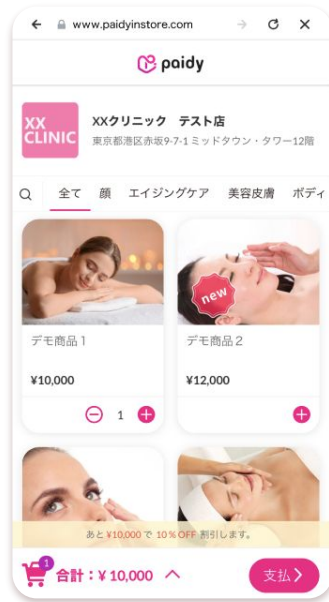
www.paidyinstore.com

paidy

XX CLINIC

XXクリニック　テスト店
東京都港区赤坂9-7-1 ミッドタウン・タワー12階

全て　顔　エイジングケア　美容皮膚　ボディ

new

デモ商品 1
¥10,000
1

デモ商品 2
¥12,000

あと¥10,000で 10% OFF 割引します。

1
合計：¥10,000
支払